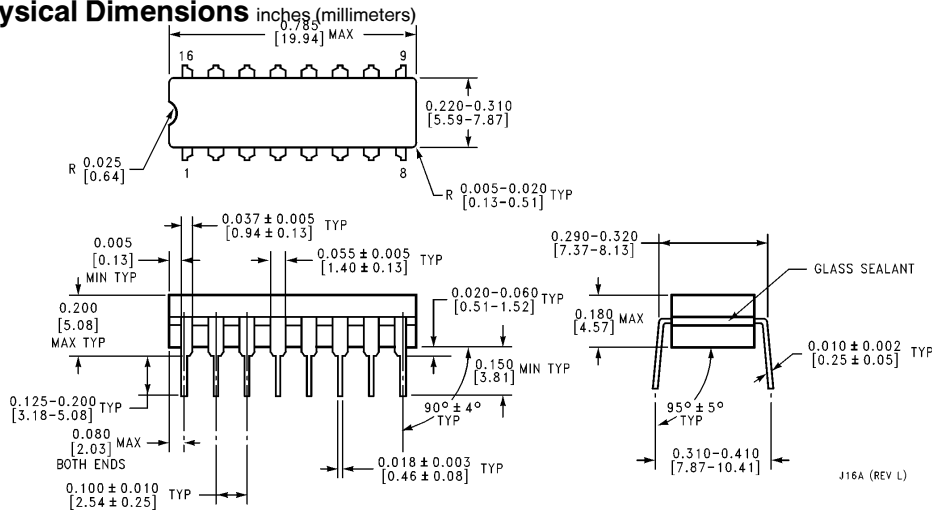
ysical Dimensions inches (millimeters)

0.785
[19.94] MAX

16 9

0.220-0.310
[5.59-7.87]

R 0.025
[0.64]

1 8

R 0.005-0.020
[0.13-0.51] TYP

0.037 ± 0.005 TYP
[0.94 ± 0.13]

0.005
[0.13]
MIN TYP

0.055 ± 0.005 TYP
[1.40 ± 0.13]

0.290-0.320
[7.37-8.13]

GLASS SEALANT

0.200
[5.08]
MAX TYP

0.020-0.060 TYP
[0.51-1.52]

0.180
[4.57] MAX

0.010 ± 0.002 TYP
[0.25 ± 0.05]

0.150 MIN TYP
[3.81]

0.125-0.200 TYP
[3.18-5.08]

90° ± 4°
TYP

95° ± 5°
TYP

0.080
[2.03] MAX
BOTH ENDS

0.018 ± 0.003 TYP
[0.46 ± 0.08]

0.310-0.410
[7.87-10.41]

J16A (REV L)

0.100 ± 0.010 TYP
[2.54 ± 0.25]